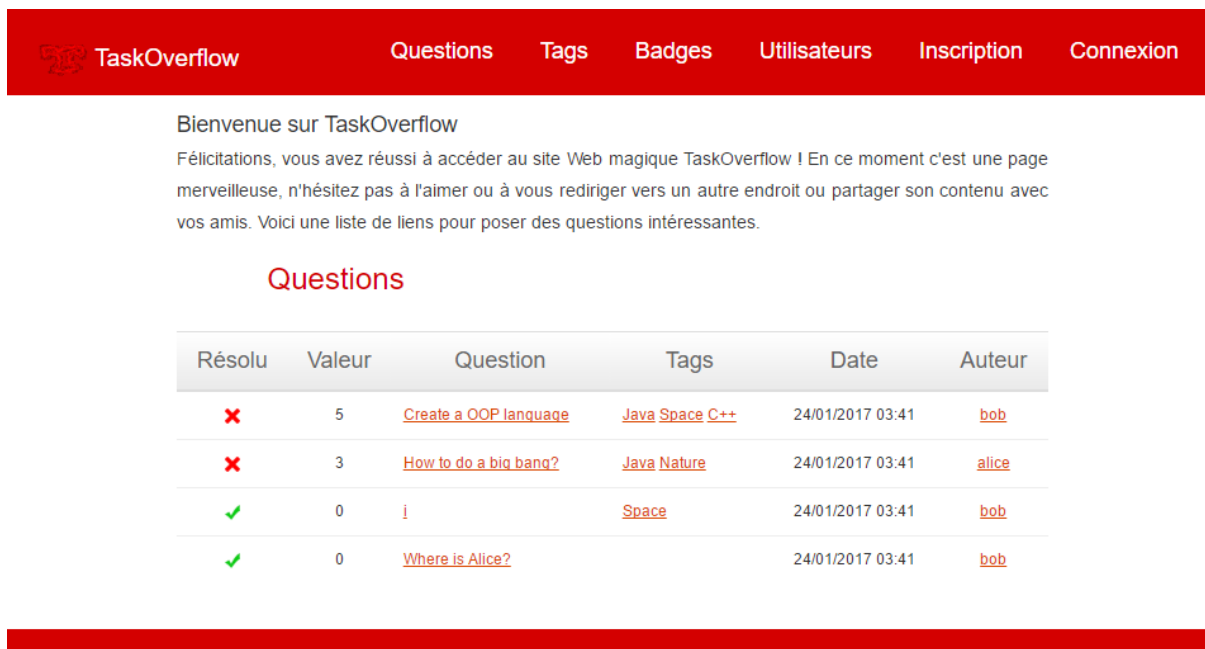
TaskOverflow

Questions Tags Badges Utilisateurs Inscription Connexion

Bienvenue sur TaskOverflow

Félicitations, vous avez réussi à accéder au site Web magique TaskOverflow ! En ce moment c'est une page merveilleuse, n'hésitez pas à l'aimer ou à vous rediriger vers un autre endroit ou partager son contenu avec vos amis. Voici une liste de liens pour poser des questions intéressantes.

Questions

| Résolu | Valeur | Question | Tags | Date | Auteur |
|---|---|---|---|---|---|
| ✗ | 5 | Create a OOP language | Java Space C++ | 24/01/2017 03:41 | bob |
| ✗ | 3 | How to do a big bang? | Java Nature | 24/01/2017 03:41 | alice |
| ✓ | 0 | i | Space | 24/01/2017 03:41 | bob |
| ✓ | 0 | Where is Alice? | | 24/01/2017 03:41 | bob |